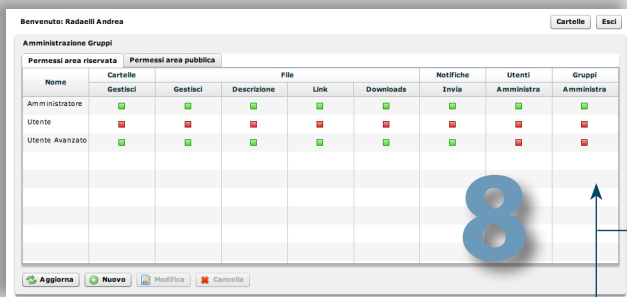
Benvenuto: Radaelli Andrea

Cartelle Esci

Amministrazione Gruppi

Permessi area riservata | Permessi area pubblica

| Nome | Cartelle | File | | | | Notifiche | Utenti | Gruppi |
|---|---|---|---|---|---|---|---|---|
| | Gestisci | Gestisci | Descrizione | Link | Downloads | Invia | Amministra | Amministra |
| Amministratore | | | | | | | | |
| Utente | | | | | | | | |
| Utente Avanzato | | | | | | | | |

8

Aggiorna Nuovo Modifica Cancella